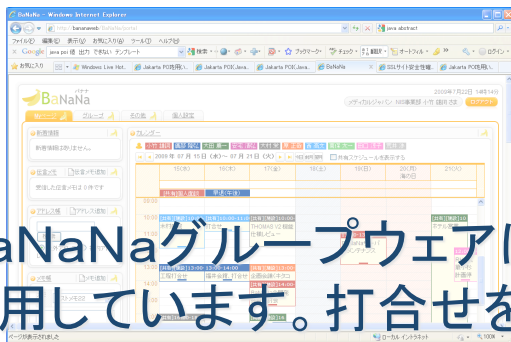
BaNaNa - Windows Internet Explorer

http://bananaweb/

java abstract

ファイル(F) 編集(E) 表示(V) お気に入り(A) ツール(T) ヘルプ(H)

Google java pdf 出力 できない テンプレート 検索 ブックマーク チェック 翻訳 オートフィル

お気に入り Windows Live Hot... Jakarta POI利用し... Jakarta POI(Java... Jakarta POI(Java... BaNaNa SSLサイト安全性確... Jakarta POI利用し...

BaNaNa

私のページ グループ 名の者 個人設定

新着情報

新着情報はありません。

伝言メモ

受信した伝言メモは 0 件です

アドレス帳

メモ帳

カレンダー

2009年 07月 15日 (水) ～ 07月 21日 (火)

15(水) 16(木) 17(金) 18(土) 19(日) 20(月) 21(火)

BaNaNaグループウェアに

用しています。打合せを

ページが表示されました

ローカル イントラネット 100%